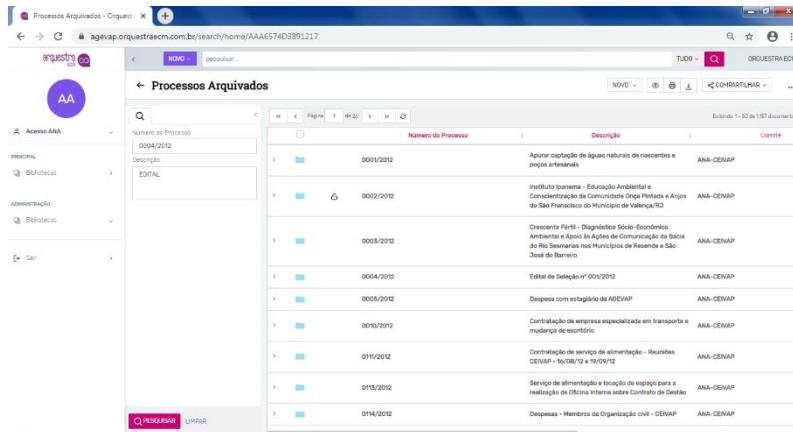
Processos Arquivados - Orquest ×

agevap.orquestraecm.com.br/search/home/AAA6574D3891217

arquestra ecm

NOVO pesquisar...

TUDO

ORQUESTRA ECM

AA

Acesso ANA

PRINCIPAL

Bibliotecas

ADMINISTRAÇÃO

Bibliotecas

Sair

← Processos Arquivados

NOVO

COMPARTILHAR

Número do Processo

0004/2012

Descrição

EDITAL

PESQUISAR LIMPAR

Página 1 de 24

Exibindo 1 - 50 de 1.157 documentos

| Número do Processo | Descrição | Comitê |
|---|---|---|
| 0001/2012 | Apurar captação de águas naturais de nascentes e poços artesanais | ANA-CEIVAP |
| 0002/2012 | Instituto Ipanema - Educação Ambiental e Conscientização da Comunidade Onça Pintada e Anjos do São Francisco do Município de Valença/RJ | ANA-CEIVAP |
| 0003/2012 | Crescente Fértil - Diagnóstico Sócio-Econômico Ambiental e Apoio às Ações de Comunicação da Bacia do Rio Sesmarias nos Municípios de Resende e São José do Barreiro | ANA-CEIVAP |
| 0004/2012 | Edital de Seleção nº 001/2012 | ANA-CEIVAP |
| 0005/2012 | Despesa com estagiário da AGEVAP | ANA-CEIVAP |
| 0010/2012 | Contratação de empresa especializada em transporte e mudança de escritório | ANA-CEIVAP |
| 0111/2012 | Contratação de serviço de alimentação - Reuniões CEIVAP - 16/08/12 e 19/09/12 | ANA-CEIVAP |
| 0113/2012 | Serviço de alimentação e locação de espaço para a realização de Oficina Interna sobre Contrato de Gestão | ANA-CEIVAP |
| 0114/2012 | Despesas - Membros da Organização civil - CEIVAP | ANA-CEIVAP |